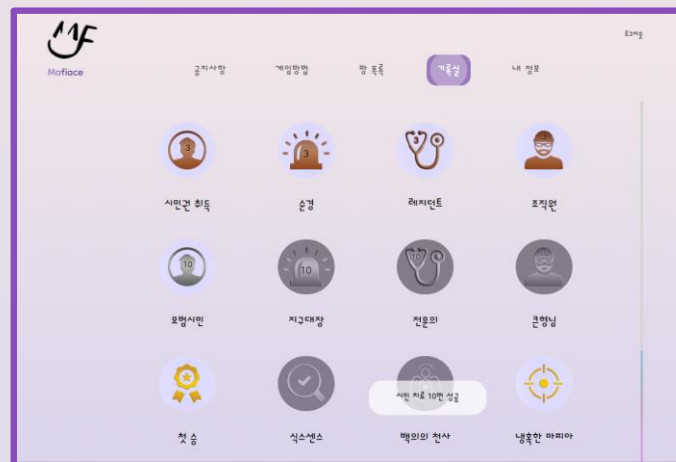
MF
Mafiace

로그아웃

공지사항
게임방법
방 목록
기록실
내 정보

3
시민권 취득
3
순경
3
레지던트
조직원

10
모범시민
10
지구대장
10
전문의
큰형님

첫 승
식스센스
시민 치료 10번 성공
백의의 천사
냉혹한 마피아